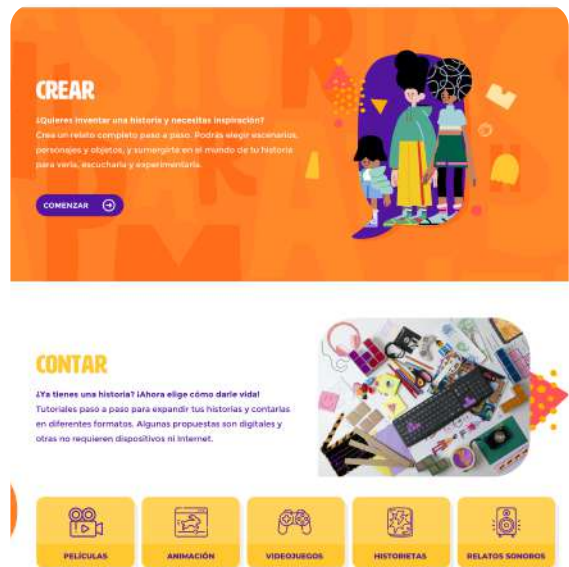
CREAR

¿Quieres inventar una historia y necesitas inspiración?
Crea un relato completo paso a paso. Podrás elegir escenarios, personajes y objetos, y sumergirte en el mundo de tu historia para verla, escucharla y experimentarla.

COMENZAR

CONTAR

¿Ya tienes una historia? ¡Ahora elige cómo darle vida!
Tutoriales paso a paso para expandir tus historias y contarlas en diferentes formatos. Algunas propuestas son digitales y otras no requieren dispositivos ni Internet.

PELÍCULAS

ANIMACIÓN

VIDEOJUEGOS

HISTORIETAS

RELATOS SONOROS